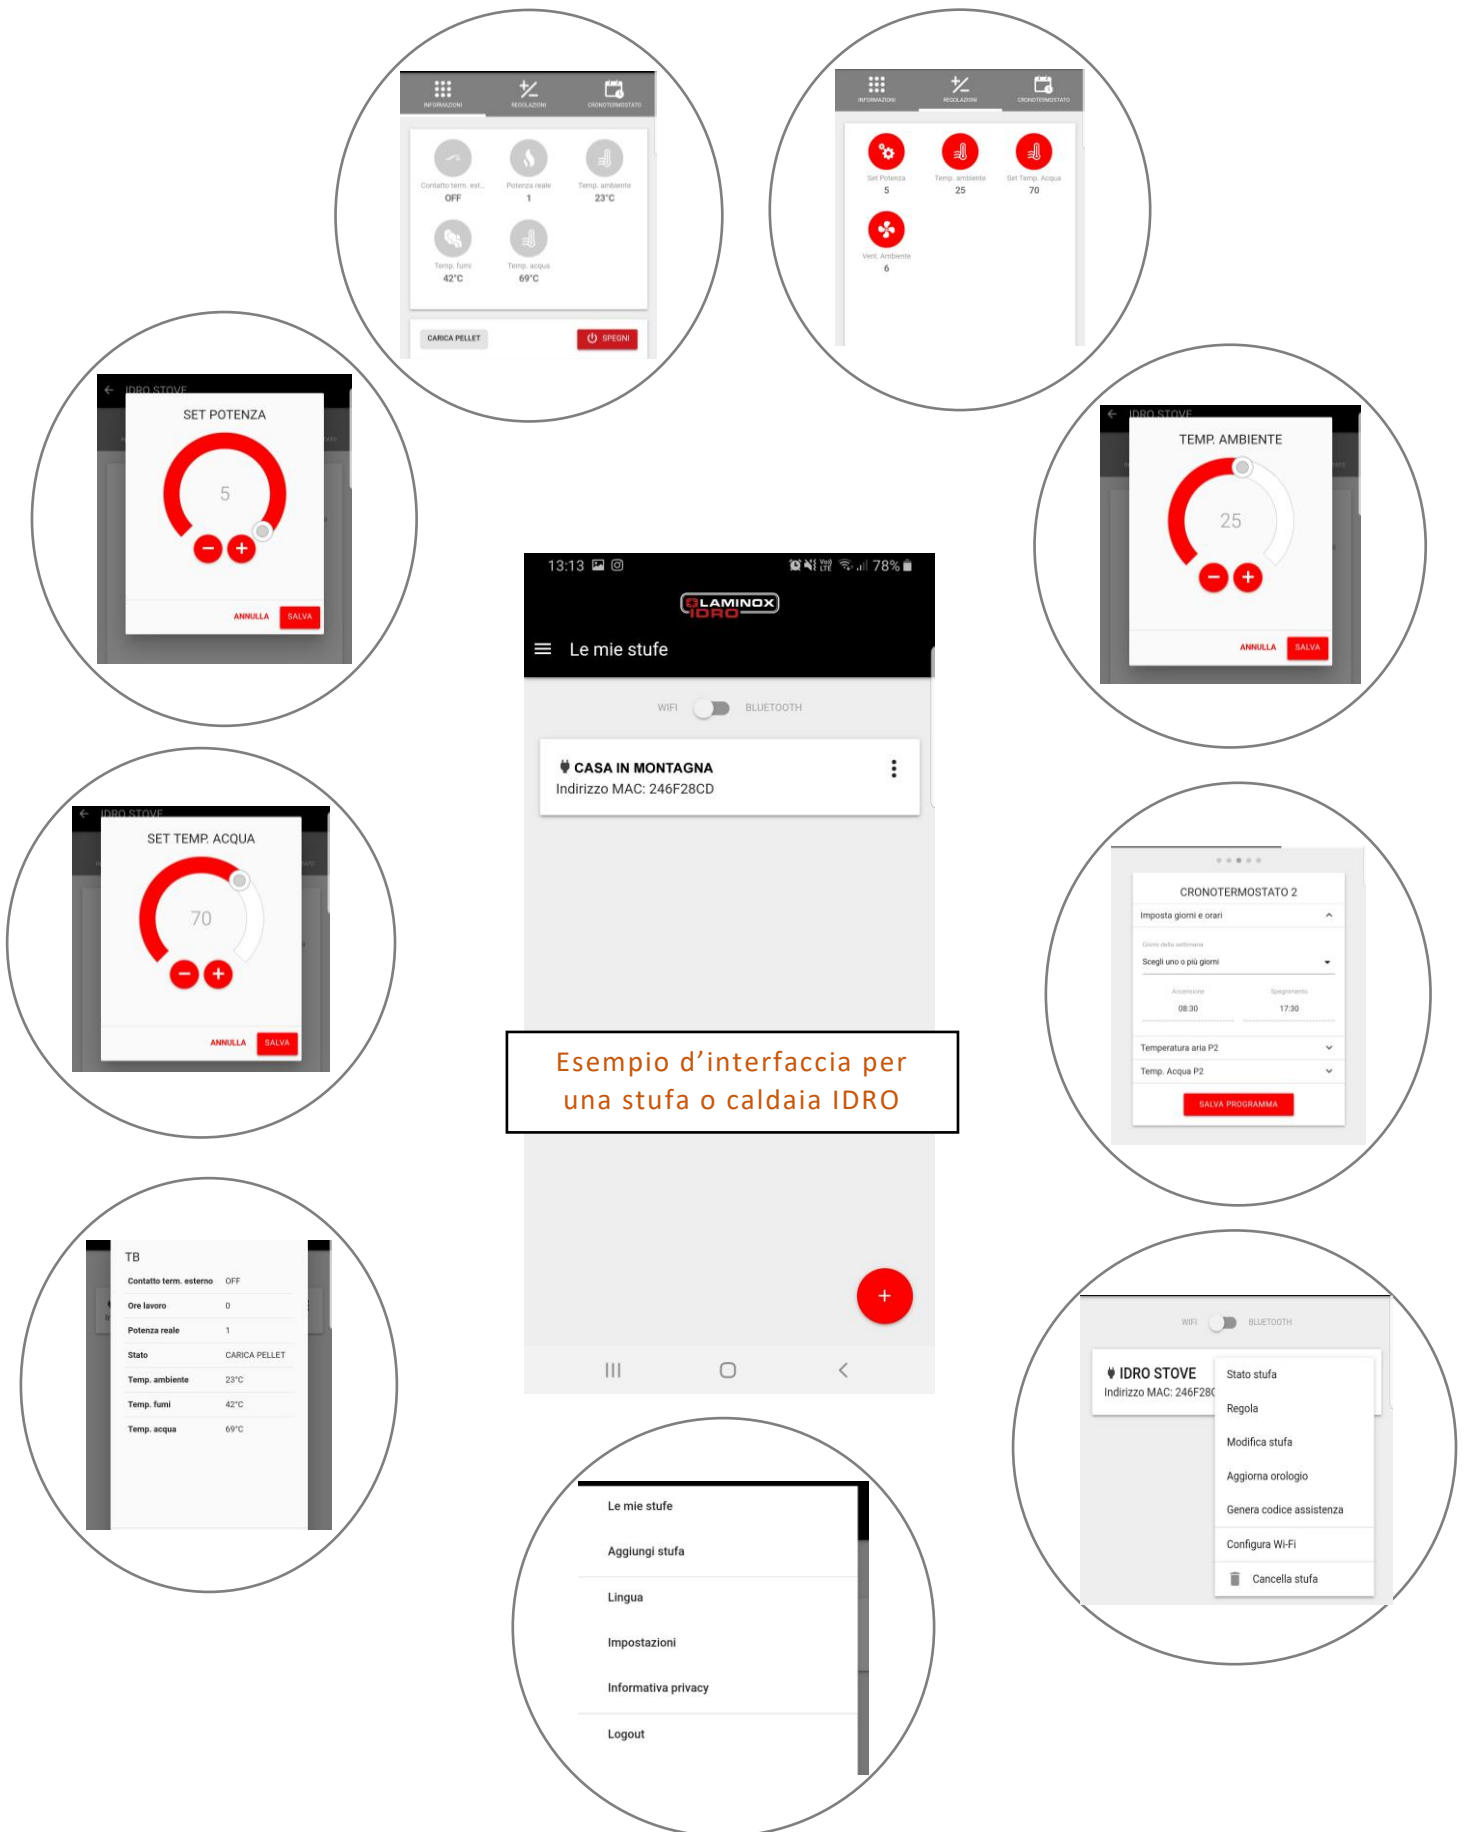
INFORMAZIONI REGOLAZIONI CRONOTERMOSTATO

Contatto term. est. OFF
Potenza reale 1
Temp. ambiente 23°C
Temp. fumi 42°C
Temp. acqua 69°C

CARICA PELLET
SPEGNI

INFORMAZIONI REGOLAZIONI CRONOTERMOSTATO

Set Potenza 5
Temp. ambiente 25
Set Temp. Acqua 70
Vent. Ambiente 6

IDRO STOVE
SET POTENZA
5
ANNULLA SALVA

IDRO STOVE
TEMP. AMBIENTE
25
ANNULLA SALVA

13:13 78%
LAMINOX IDRO
Le mie stufe
WIFI BLUETOOTH
CASA IN MONTAGNA
Indirizzo MAC: 246F28CD

Esempio d’interfaccia per una stufa o caldaia IDRO

IDRO STOVE
SET TEMP. ACQUA
70
ANNULLA SALVA

CRONOTERMOSTATO 2
Imposta giorni e orari
Giorni della settimana
Scegli uno o più giorni
Accensione 08:30
Spegnimento 17:30
Temperatura aria P2
Temp. Acqua P2
SALVA PROGRAMMA

TB
| Contatto term. esterno | OFF |
|---|---|
| Ore lavoro | 0 |
| Potenza reale | 1 |
| Stato | CARICA PELLET |
| Temp. ambiente | 23°C |
| Temp. fumi | 42°C |
| Temp. acqua | 69°C |

WIFI BLUETOOTH
IDRO STOVE
Indirizzo MAC: 246F28C
Stato stufa
Regola
Modifica stufa
Aggiorna orologio
Genera codice assistenza
Configura Wi-Fi
Cancella stufa

Le mie stufe
Aggiungi stufa
Lingua
Impostazioni
Informativa privacy
Logout